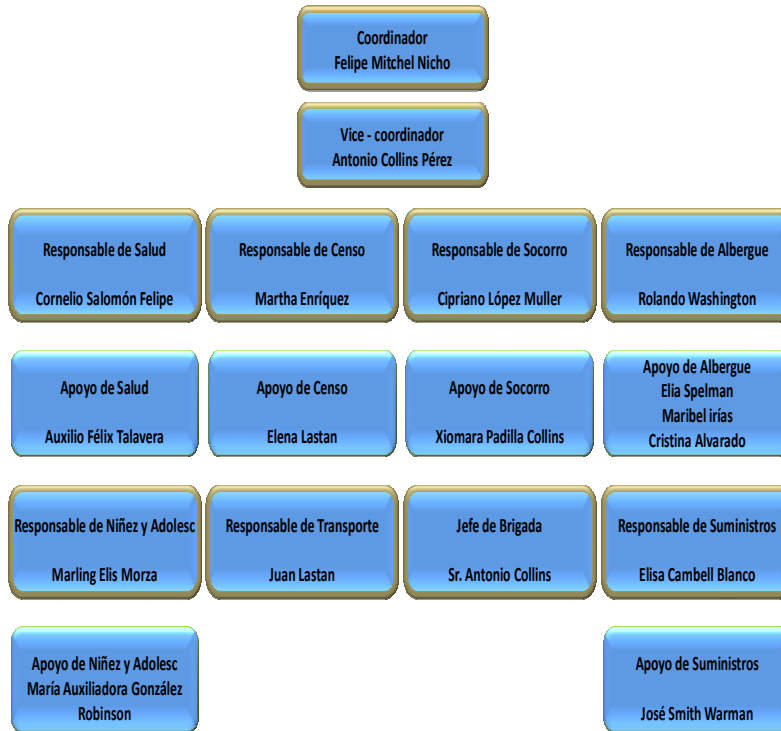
Coordinador
Felipe Mitchel Nicho

Vice - coordinador
Antonio Collins Pérez

Responsable de Salud

Cornelio Salomón Felipe

Responsable de Censo

Martha Enríquez

Responsable de Socorro

Cipriano López Muller

Responsable de Albergue

Rolando Washington

Apoyo de Salud

Auxilio Félix Talavera

Apoyo de Censo

Elena Lastan

Apoyo de Socorro

Xiomara Padilla Collins

Apoyo de Albergue
Elia Spelman
Maribel irías
Cristina Alvarado

Responsable de Niñez y Adolesc

Marling Elis Morza

Responsable de Transporte

Juan Lastan

Jefe de Brigada

Sr. Antonio Collins

Responsable de Suministros

Elisa Cambell Blanco

Apoyo de Niñez y Adolesc
María Auxiliadora González
Robinson

Apoyo de Suministros

José Smith Warman